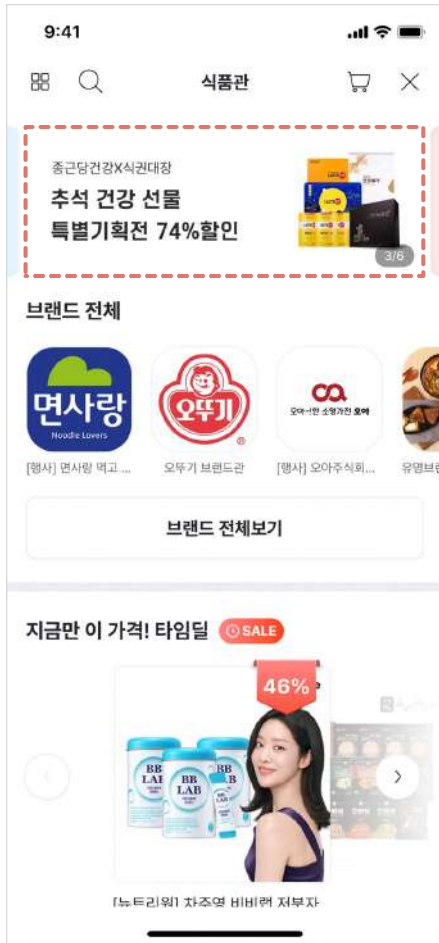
9:41

식품관

종근당건강X식권대장
추석 건강 선물
특별기획전 74%할인
3/6

브랜드 전체

면사랑
Noodle Lovers
[행사] 면사랑 먹고 ...

오뚜기
오뚜기 브랜드관

오아시스 소형가전 오아
[행사] 오아주식회...

유명브랜

브랜드 전체보기

지금만 이 가격! 타임딜 SALE

46%

BB LAB
BB LAB
BB LAB

[뉴트리원] 차주영 비비랩 저분자